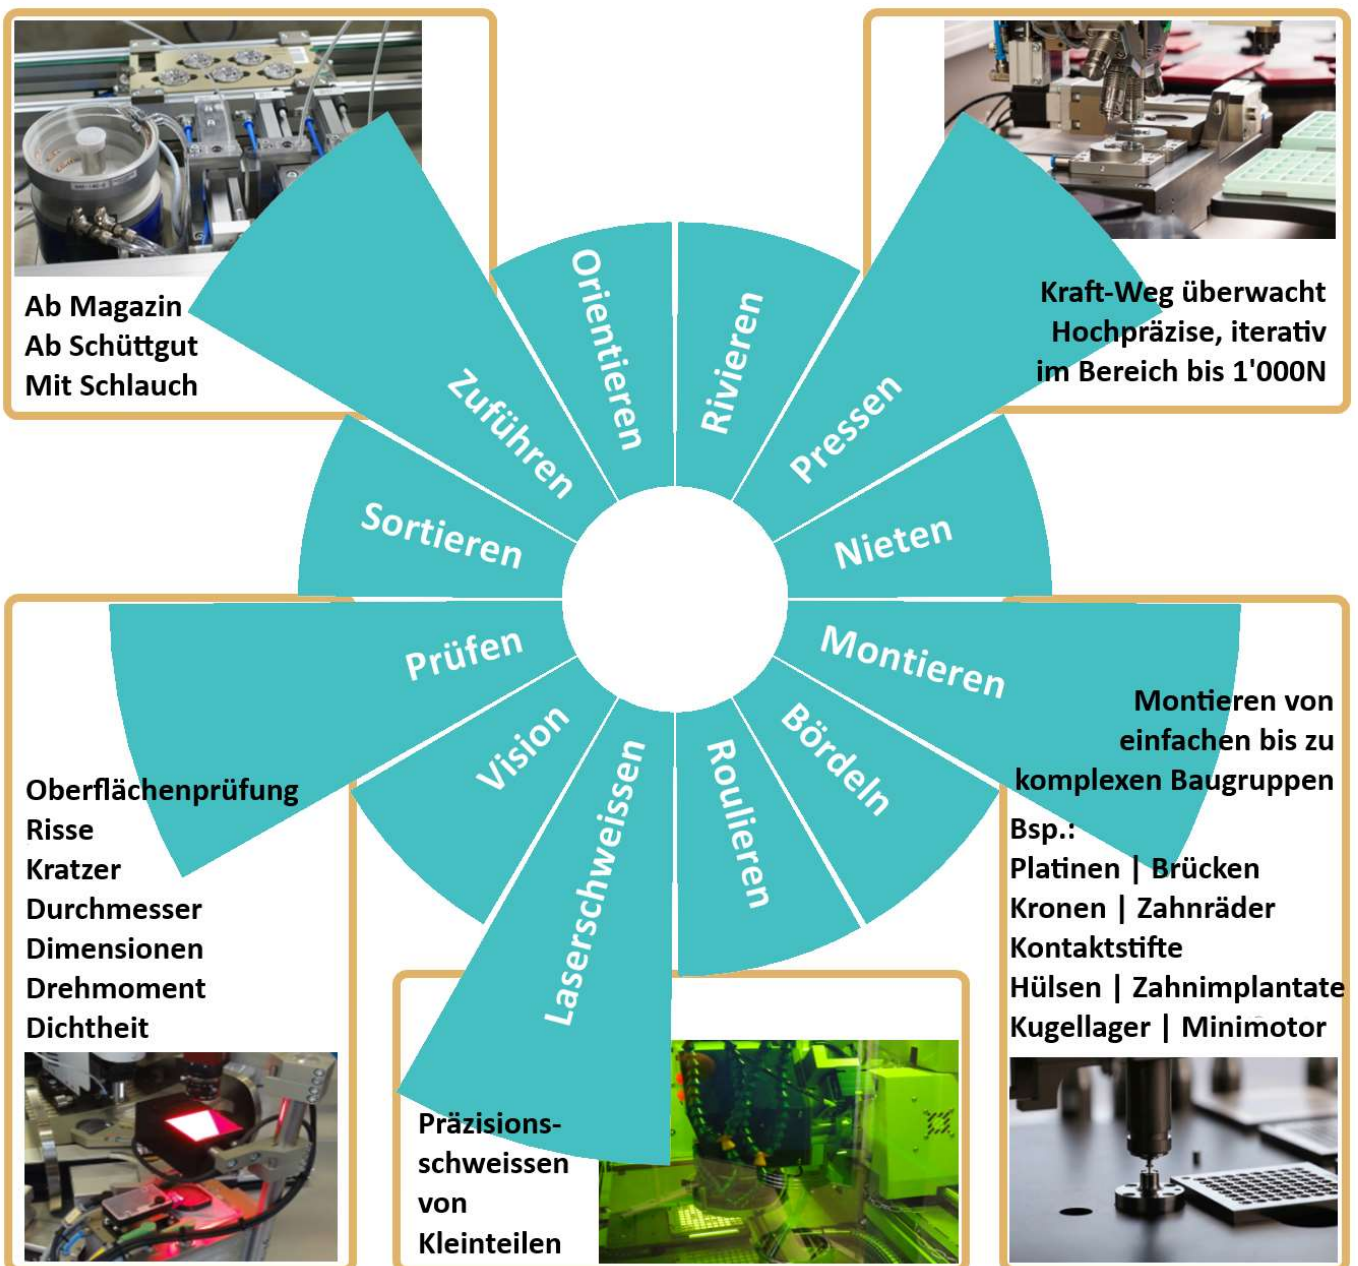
Ab Magazin
Ab Schüttgut
Mit Schlauch

Zuführen

Orientieren

Rivieren

Pressen

Kraft-Weg überwacht
Hochpräzise, iterativ
im Bereich bis 1'000N

Sortieren

Nieten

Prüfen

Montieren

Montieren von
einfachen bis zu
komplexen Baugruppen

Vision

Laserschweissen

Roulieren

Bördeln

Oberflächenprüfung
Risse
Kratzer
Durchmesser
Dimensionen
Drehmoment
Dichtheit

Bsp.:
Platinen | Brücken
Kronen | Zahnräder
Kontaktstifte
Hülsen | Zahnimplantate
Kugellager | Minimotor

Präzisions-
schweissen
von
Kleinteilen